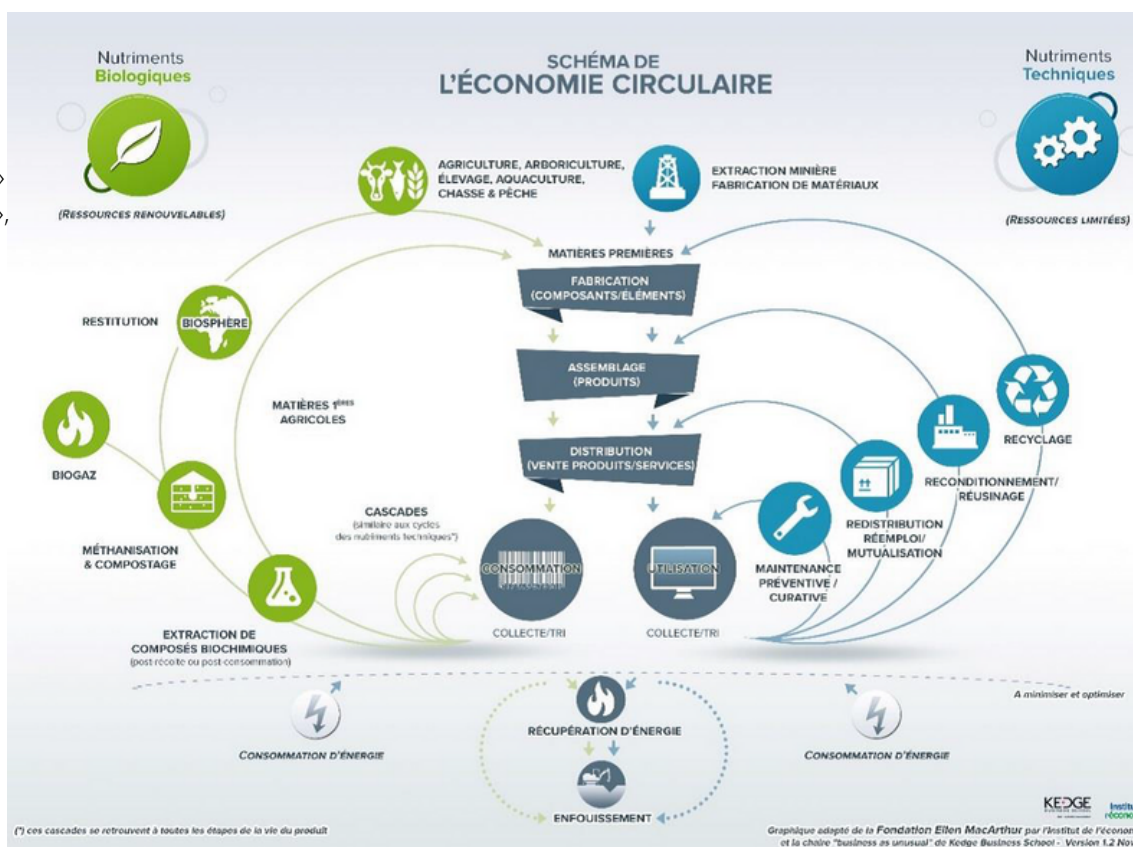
Nutriments Biologiques

(RESSOURCES RENOUVELABLES)

SCHÉMA DE L'ÉCONOMIE CIRCULAIRE

Nutriments Techniques

(RESSOURCES LIMITÉES)

AGRICULTURE, ARBORICULTURE, ÉLEVAGE, AQUACULTURE, CHASSE & PÊCHE

EXTRACTION MINIÈRE FABRICATION DE MATÉRIAUX

MATIÈRES PREMIÈRES

FABRICATION (COMPOSANTS/ÉLÉMENTS)

ASSEMBLAGE (PRODUITS)

DISTRIBUTION (VENTE PRODUITS/SERVICES)

RESTITUTION

BIOSPHÈRE

MATIÈRES 1ères AGRICOLES

BIOGAZ

MÉTHANISATION & COMPOSTAGE

CASCADES (similaire aux cycles des nutriments techniques*)

EXTRACTION DE COMPOSÉS BIOCHIMIQUES (post récolte ou post consommation)

CONSOMMATION

COLLECTE/TRI

UTILISATION

COLLECTE/TRI

MAINTENANCE PRÉVENTIVE / CURATIVE

REDISTRIBUTION RÉEMPLOI/ MUTUALISATION

RECONDITIONNEMENT/ RÉUSINAGE

RECYCLAGE

A minimiser et optimiser

CONSOMMATION D'ÉNERGIE

RÉCUPÉRATION D'ÉNERGIE

CONSOMMATION D'ÉNERGIE

ENFOUISSEMENT

(*) ces cascades se retrouvent à toutes les étapes de la vie du produit

KEDGE

Graphique adapté de la Fondation Ellen MacArthur par l'Institut de l'écono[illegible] et la chaire "business as unusual" de Kedge Business School - Version 1.2 No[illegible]